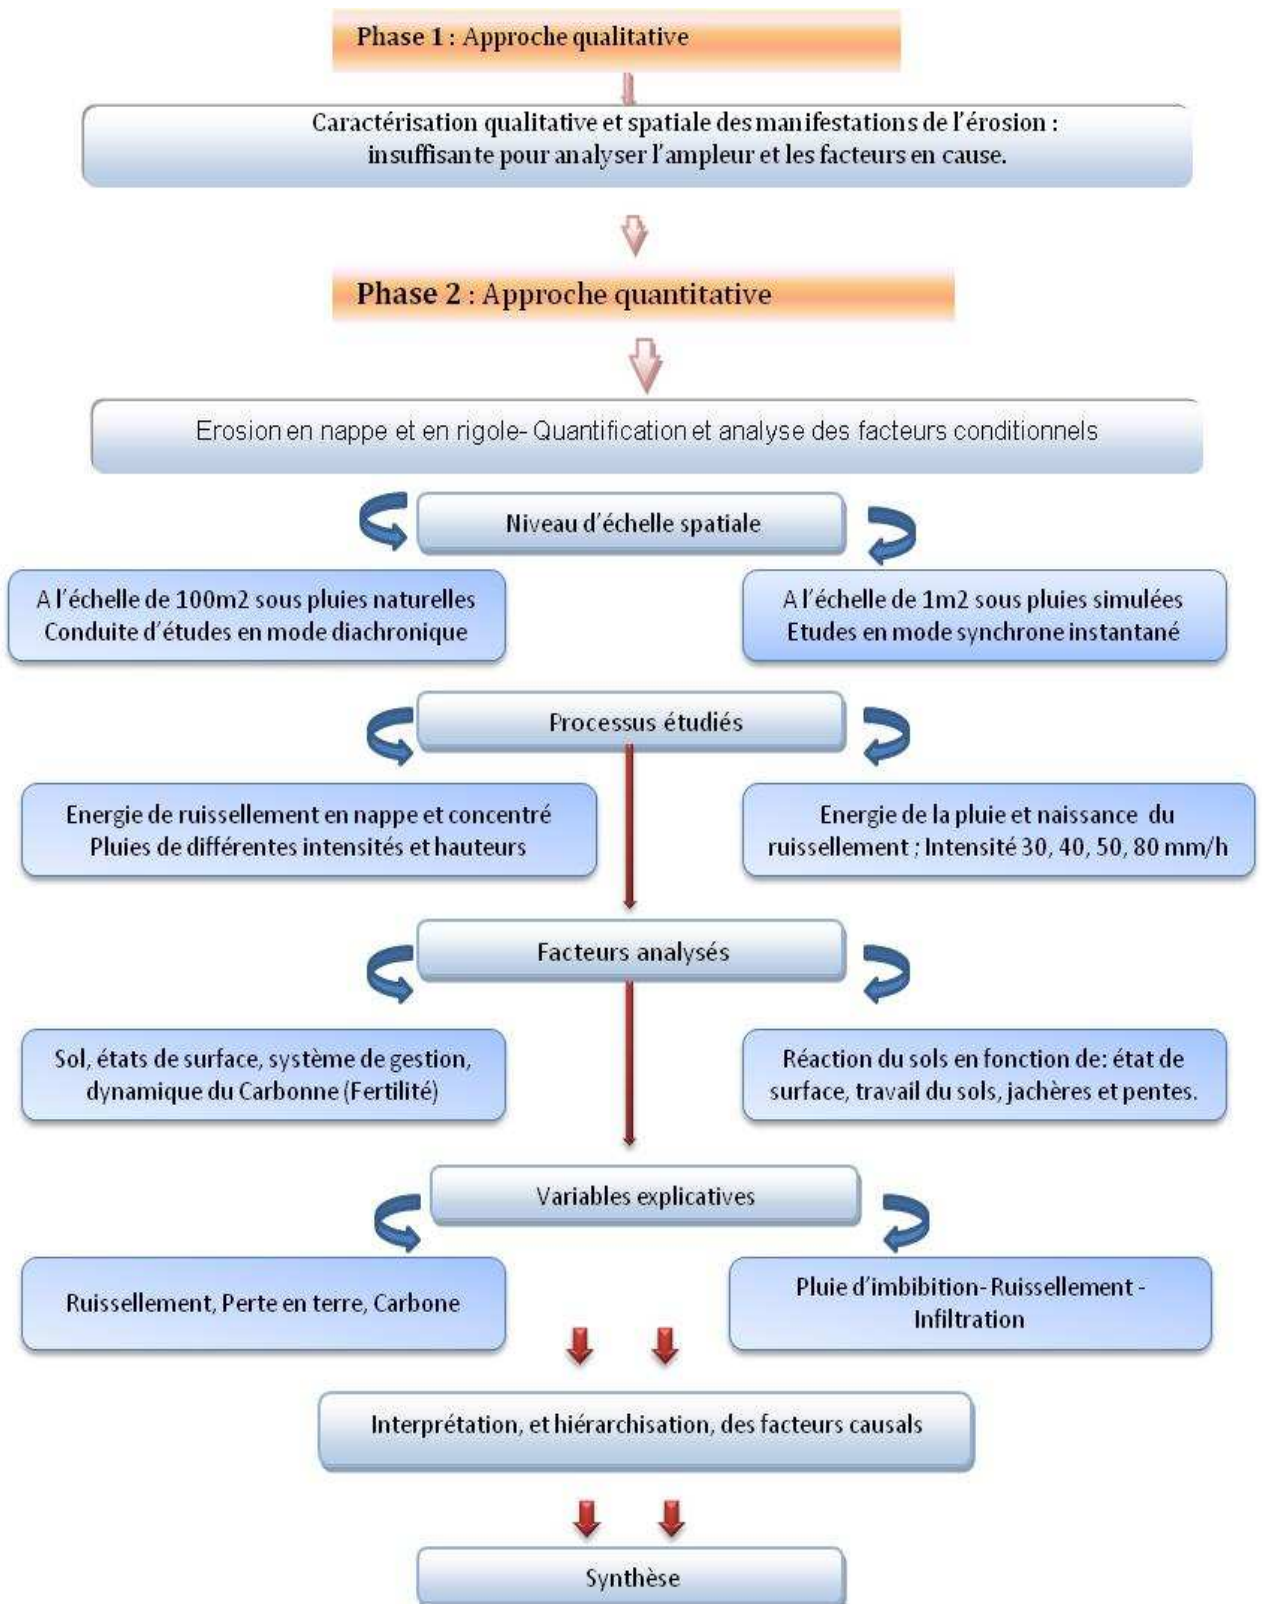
Phase 1 : Approche qualitative

Caractérisation qualitative et spatiale des manifestations de l'érosion : insuffisante pour analyser l'ampleur et les facteurs en cause.

Phase 2 : Approche quantitative

Erosion en nappe et en rigole- Quantification et analyse des facteurs conditionnels

Niveau d'échelle spatiale

A l'échelle de 100m2 sous pluies naturelles Conduite d'études en mode diachronique

A l'échelle de 1m2 sous pluies simulées Etudes en mode synchrone instantané

Processus étudiés

Energie de ruissellement en nappe et concentré Pluies de différentes intensités et hauteurs

Energie de la pluie et naissance du ruissellement ; Intensité 30, 40, 50, 80 mm/h

Facteurs analysés

Sol, états de surface, système de gestion, dynamique du Carbonne (Fertilité)

Réaction du sols en fonction de: état de surface, travail du sols, jachères et pentes.

Variables explicatives

Ruissellement, Perte en terre, Carbone

Pluie d'imbibition- Ruissellement - Infiltration

Interprétation, et hiérarchisation, des facteurs causals

Synthèse